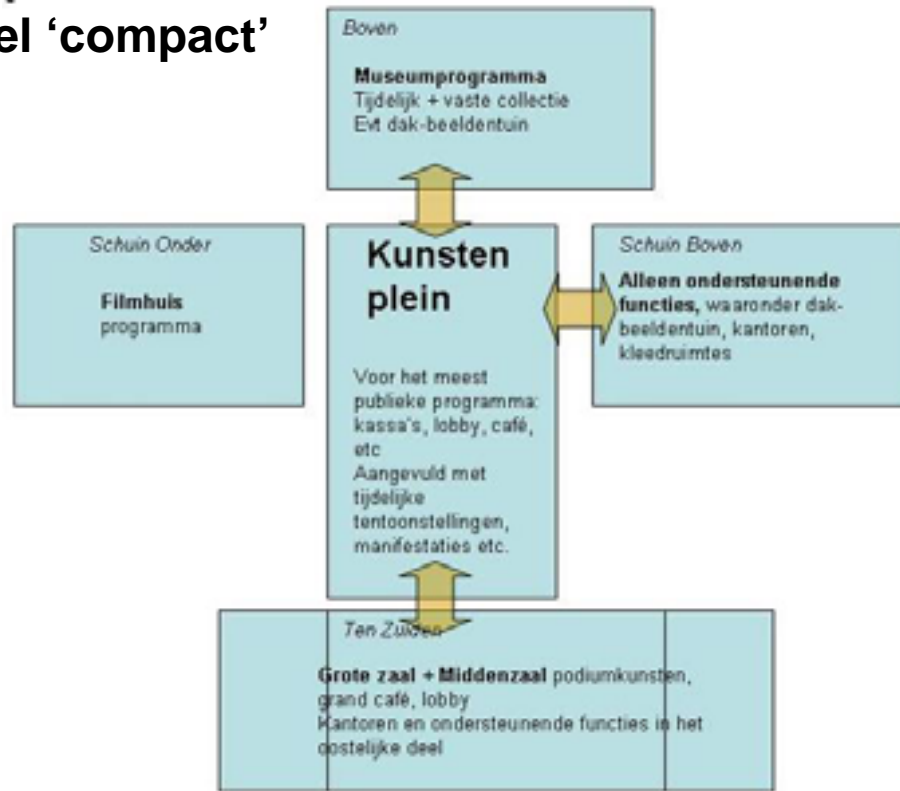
el 'compact'

Boven

**Museumprogramma**
Tijdelijk + vaste collectie
Evt dak-beeldentuin

Schuin Onder

**Filmhuis**
programma

Kunsten plein

Voor het meest publieke programma: kassa's, lobby, café, etc
Aangevuld met tijdelijke tentoonstellingen, manifestaties etc.

Schuin Boven

**Alleen ondersteunende functies,** waaronder dak-beeldentuin, kantoren, kleedruimtes

Ten Zuiden

**Grote zaal + Middenzaal** podiumkunsten, grand café, lobby
Kantoren en ondersteunende functies in het oostelijke deel